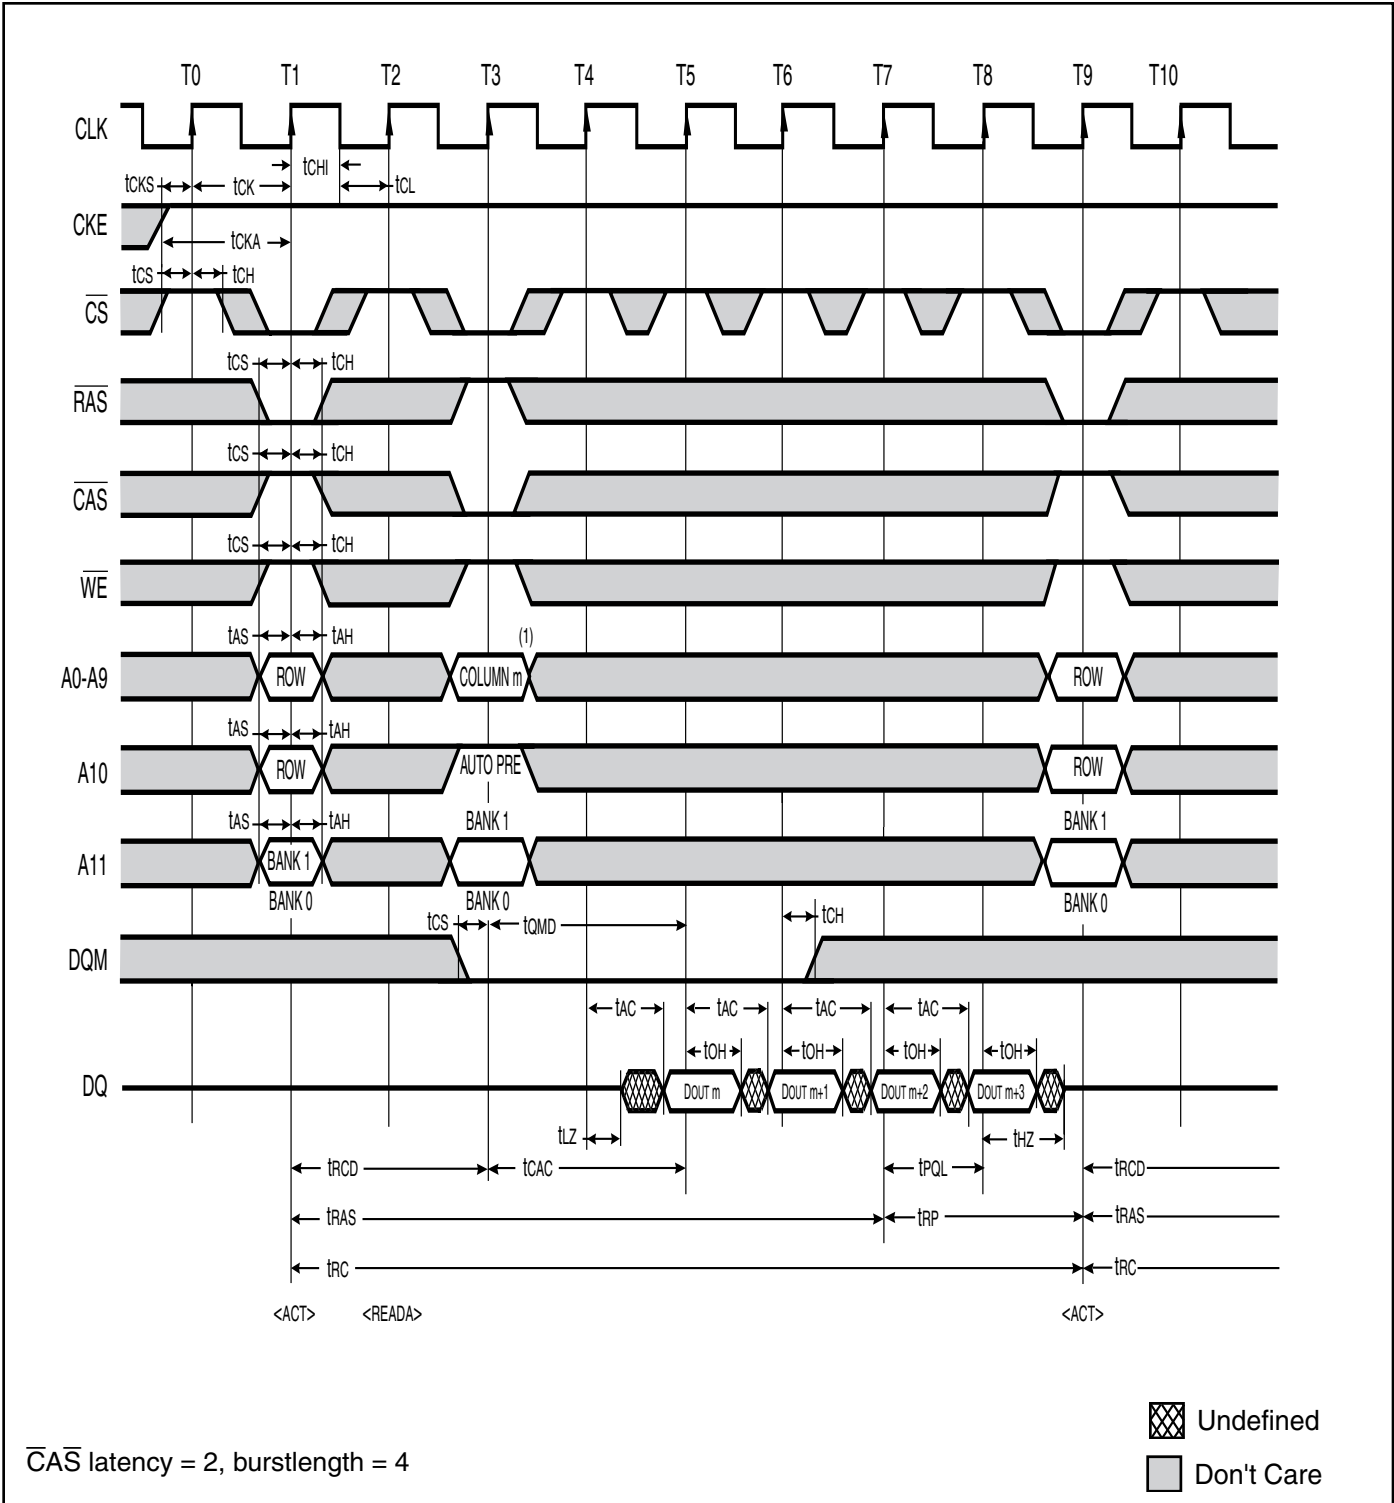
T0 T1 T2 T3 T4 T5 T6 T7 T8 T9 T10

CLK

tCKS tCK tCHI tCL

CKE

tCKA

tCS tCH

$\overline{CS}$

tCS tCH

$\overline{RAS}$

tCS tCH

$\overline{CAS}$

tCS tCH

$\overline{WE}$

tAS tAH (1)

A0-A9 ROW COLUMN m ROW

tAS tAH

A10 ROW AUTO PRE ROW

tAS tAH BANK 1 BANK 1

A11 BANK 1

BANK 0 BANK 0 BANK 0

tCS tQMD tCH

DQM

tAC tAC tAC tAC

tOH tOH tOH tOH

DQ DOUT m DOUT m+1 DOUT m+2 DOUT m+3

tLZ tHZ

tRCD tCAC tPQL tRCD

tRAS tRP tRAS

tRC tRC

<ACT> <READA> <ACT>

Undefined

Don't Care

$\overline{CAS}$ latency = 2, burstlength = 4